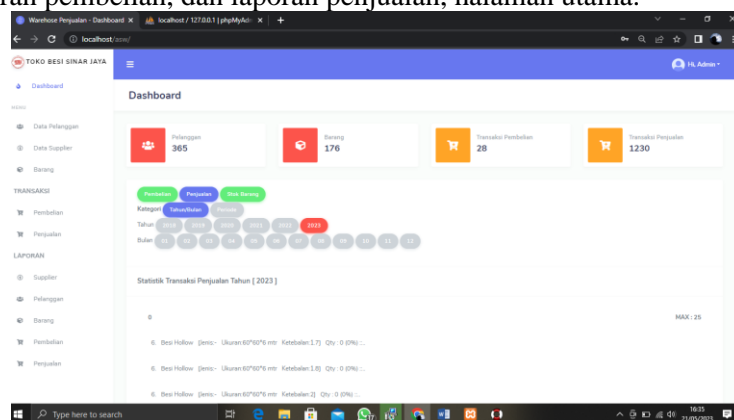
ran pembelian, dan laporan penjualan, halaman utama.

Warehose Penjualan - Dashboard ×
localhost / 127.0.0.1 | phpMyAdm ×
+
localhost/ase/

TOKO BESI SINAR JAYA
Hi, Admin

Dashboard
MENU
Data Pelanggan
Data Supplier
Barang
TRANSAKSI
Pembelian
Penjualan
LAPORAN
Supplier
Pelanggan
Barang
Pembelian
Penjualan

Dashboard

Pelanggan
365

Barang
176

Transaksi Pembelian
28

Transaksi Penjualan
1230

Pembelian
Penjualan
Stok Barang
Kategori
Tahun/Bulan
Periode
Tahun
2019
2020
2021
2021
2022
2023
Bulan
01
02
03
04
05
06
07
08
09
10
11
12

Statistik Transaksi Penjualan Tahun [ 2023 ]

0
MAX : 25

0. Besi Hollow [Jenis:- Ukuran:60*60*6 mtr Ketebalan:1.7] Qty : 0 (0%) :...

0. Besi Hollow [Jenis:- Ukuran:60*60*6 mtr Ketebalan:1.8] Qty : 0 (0%) :...

0. Besi Hollow [Jenis:- Ukuran:60*60*6 mtr Ketebalan:2] Qty : 0 (0%) :...

Type here to search
16:35
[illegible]